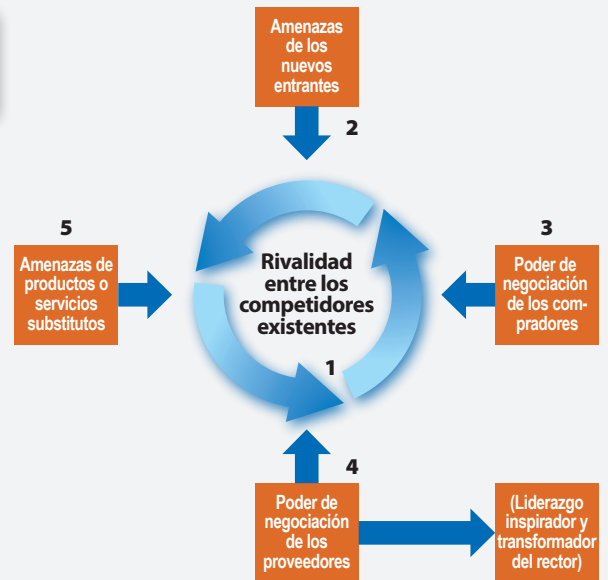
Amenazas de los nuevos entrantes

2

5

3

Amenazas de productos o servicios substitutos

Rivalidad entre los competidores existentes

Poder de negociación de los compradores

1

4

Poder de negociación de los proveedores

(Liderazgo inspirador y transformador del rector)